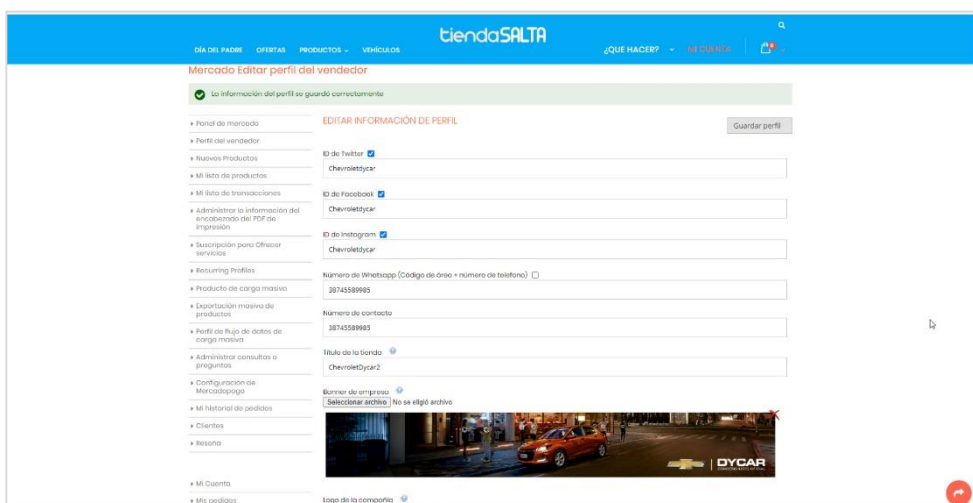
DÍA DEL PADRE OFERTAS PRODUCTOS VEHÍCULOS

tiendaSALTA

¿QUE HACER? MI CUENTA

Mercado Editar perfil del vendedor

La información del perfil se guardó correctamente

▸ Panel de mercado
▸ Perfil del vendedor
▸ Nuevos Productos
▸ Mi lista de productos
▸ Mi lista de transacciones
▸ Administrar la información del encabezado del PDF de impresión
▸ Suscripción para Ofrecer servicios
▸ Recurring Profiles
▸ Producto de carga masivo
▸ Exportación masiva de productos
▸ Perfil de flujo de datos de carga masiva
▸ Administrar consultas o preguntas
▸ Configuración de Mercadopago
▸ Mi historial de pedidos
▸ Clientes
▸ Reseña

▸ Mi Cuenta
▸ Mis pedidos

EDITAR INFORMACIÓN DE PERFIL

Guardar perfil

ID de Twitter
Chevroletdycar

ID de Facebook
Chevroletdycar

ID de Instagram
Chevroletdycar

Número de Whatsapp (Código de área + número de telefono)
38745589985

Número de contacto
38745589985

Título de la tienda
ChevroletDycar2

Banner de empresa
Seleccionar archivo No se eligió archivo

DYCAR

Logo de la compañía